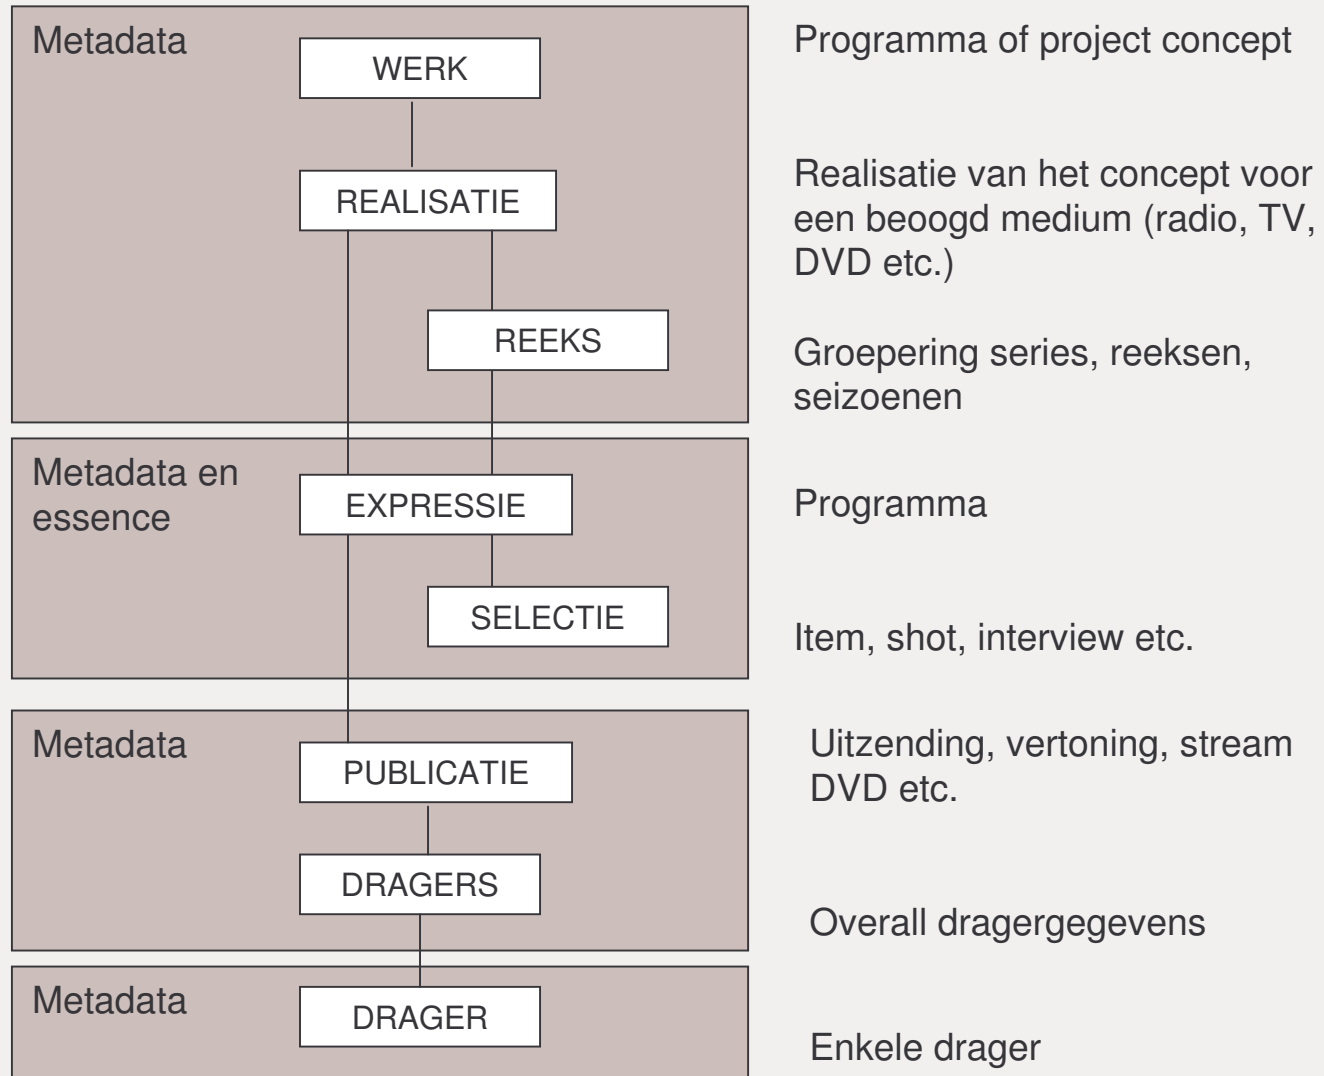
Metadata

WERK

REALISATIE

REEKS

Metadata en essence

EXPRESSIE

SELECTIE

Metadata

PUBLICATIE

DRAGERS

Metadata

DRAGER

Programma of project concept

Realisatie van het concept voor een beoogd medium (radio, TV, DVD etc.)

Groepering series, reeksen, seizoenen

Programma

Item, shot, interview etc.

Uitzending, vertoning, stream DVD etc.

Overall dragergegevens

Enkele drager